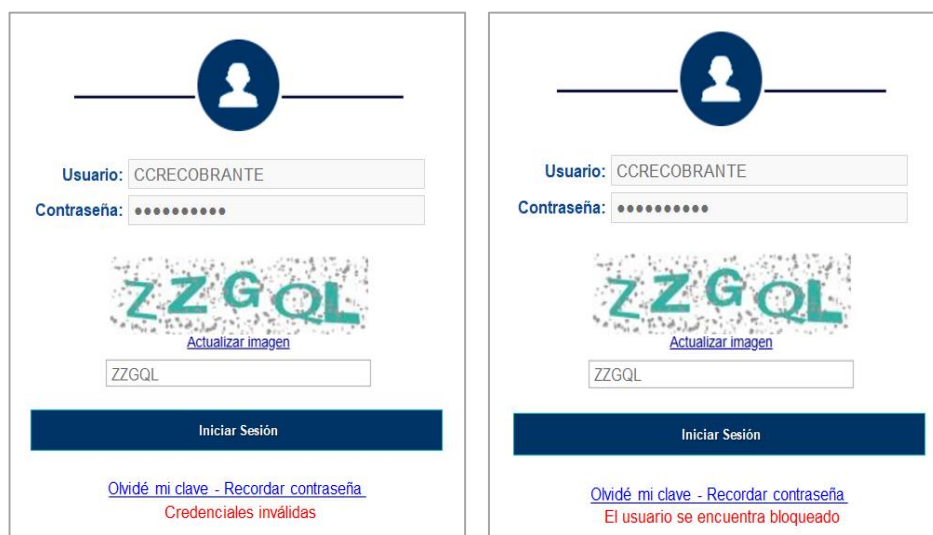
Usuario: CCRECOBRANTE

Contraseña: ••••••••••

ZZGQL

Actualizar imagen

ZZGQL

Iniciar Sesión

Olvidé mi clave - Recordar contraseña

Credenciales inválidas

Usuario: CCRECOBRANTE

Contraseña: ••••••••••

ZZGQL

Actualizar imagen

ZZGQL

Iniciar Sesión

Olvidé mi clave - Recordar contraseña

El usuario se encuentra bloqueado